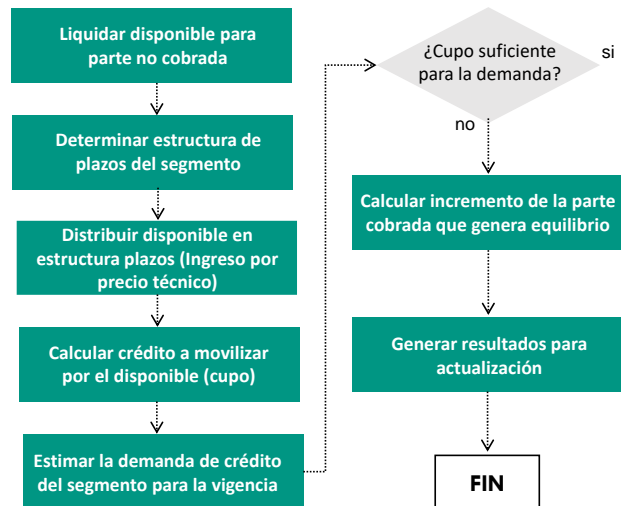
Liquidar disponible para parte no cobrada

Determinar estructura de plazos del segmento

Distribuir disponible en estructura plazos (Ingreso por precio técnico)

Calcular crédito a movilizar por el disponible (cupo)

Estimar la demanda de crédito del segmento para la vigencia

¿Cupo suficiente para la demanda?

si

no

Calcular incremento de la parte cobrada que genera equilibrio

Generar resultados para actualización

FIN